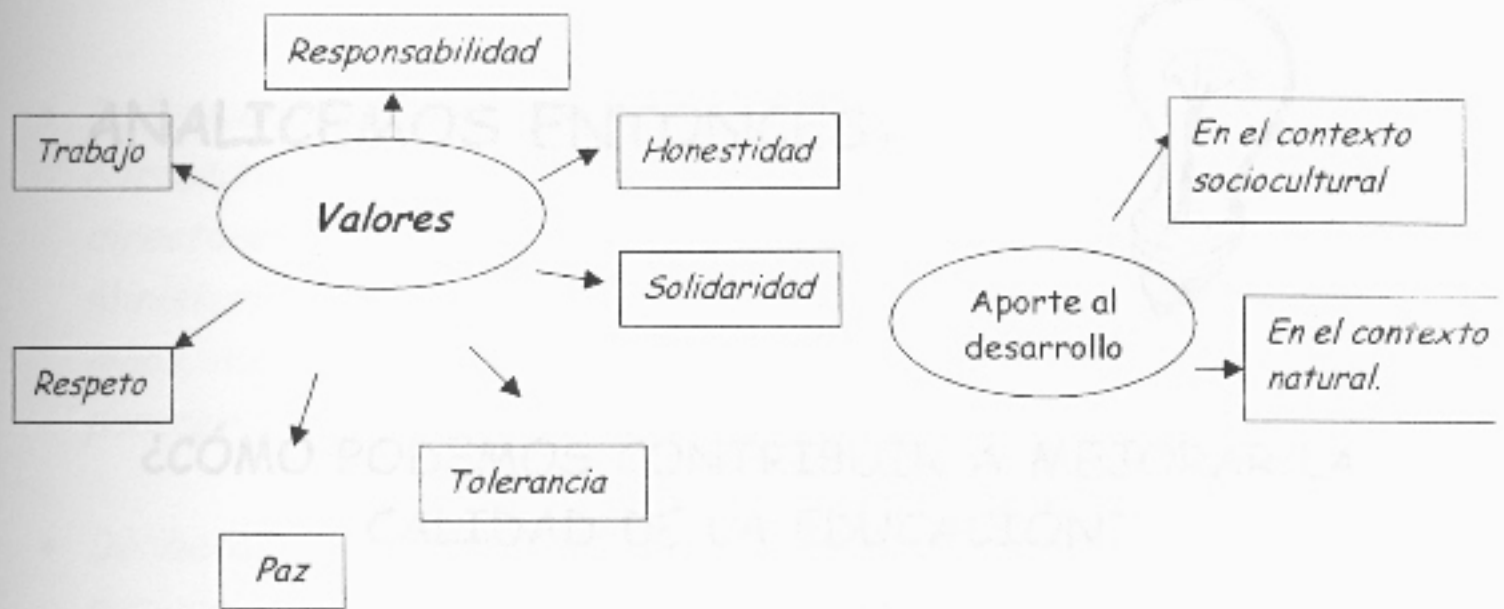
Responsabilidad

Trabajo

Valores

Honestidad

Solidaridad

Respeto

Tolerancia

Paz

Aporte al desarrollo

En el contexto sociocultural

En el contexto natural.

ANALICEMOS EN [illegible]

¿CÓMO PODEMOS CONTRIBUIR A MEJORAR LA CALIDAD DE LA EDUCACIÓN?